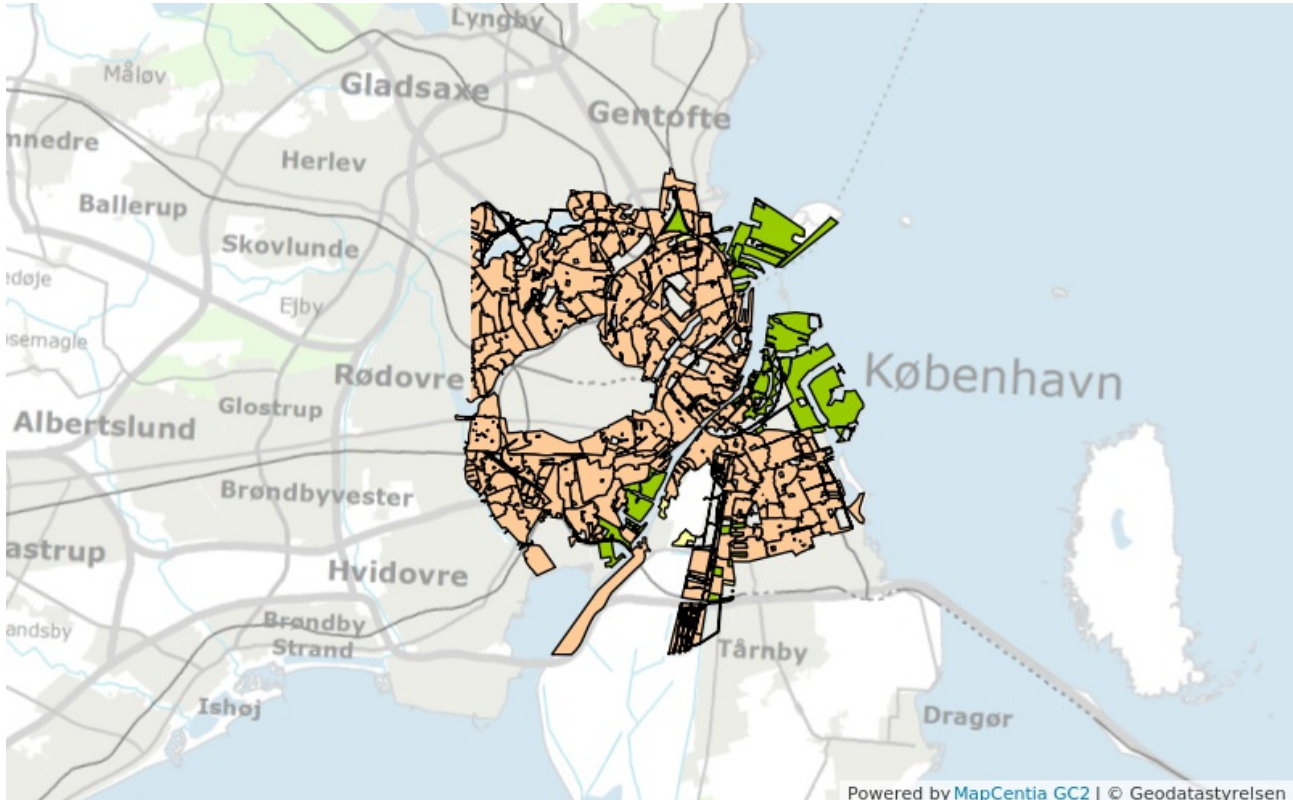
Lyngby
Måløv
Gladsaxe
Gentofte
nnedre
Herlev
Ballerup
Skovlunde
edøje
Ejby
usemagle
Rødovre
København
Glostrup
Albertslund
Brøndbyvester
astrup
Hvidovre
Brøndby
Strand
andsby
Tårnby
Ishøj
Dragør
Powered by MapCentia GC2 | © Geodatastyrelsen